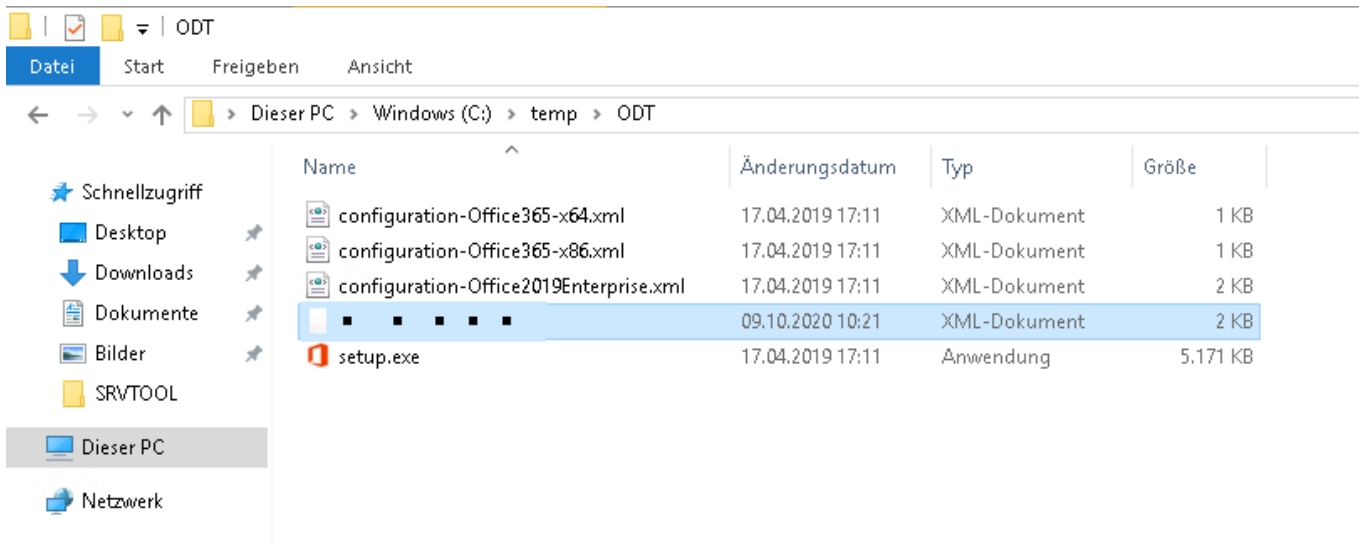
ODT

Datei Start Freigeben Ansicht

Dieser PC > Windows (C:) > temp > ODT

Schnellzugriff
Desktop
Downloads
Dokumente
Bilder
SRVTOOL
Dieser PC
Netzwerk

| Name | Änderungsdatum | Typ | Größe |
|---|---|---|---|
| configuration-Office365-x64.xml | 17.04.2019 17:11 | XML-Dokument | 1 KB |
| configuration-Office365-x86.xml | 17.04.2019 17:11 | XML-Dokument | 1 KB |
| configuration-Office2019Enterprise.xml | 17.04.2019 17:11 | XML-Dokument | 2 KB |
| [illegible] | 09.10.2020 10:21 | XML-Dokument | 2 KB |
| setup.exe | 17.04.2019 17:11 | Anwendung | 5.171 KB |